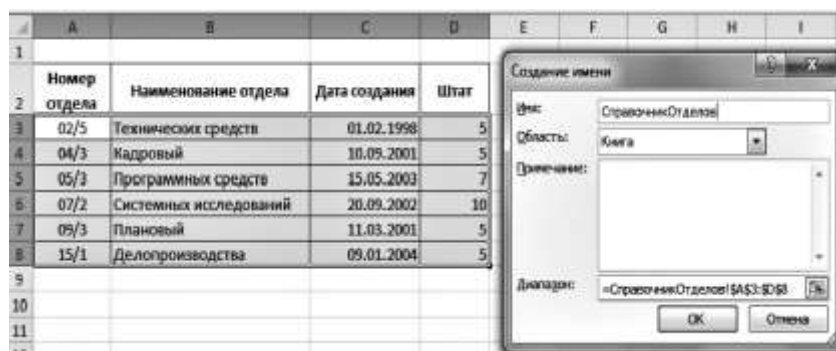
| | A | B | C | D |
|---|---|---|---|---|
| 1 | | | | |
| 2 | Номер отдела | Наименование отдела | Дата создания | Штат |
| 3 | 02/5 | Технических средств | 01.02.1998 | 5 |
| 4 | 04/3 | Кадровый | 10.09.2001 | 5 |
| 5 | 05/3 | Программных средств | 15.05.2003 | 7 |
| 6 | 07/2 | Системных исследований | 20.09.2002 | 10 |
| 7 | 09/3 | Плановый | 11.03.2001 | 5 |
| 8 | 15/1 | Делопроизводства | 09.01.2004 | 5 |
| 9 | | | | |
| 10 | | | | |
| 11 | | | | |

E F G H I

Создание имени

Имя: СправочникОтделов

Область: Книга

Примечание:

Диапазон: =СправочникОтделов!$A$3:$D$8

OK Отмена